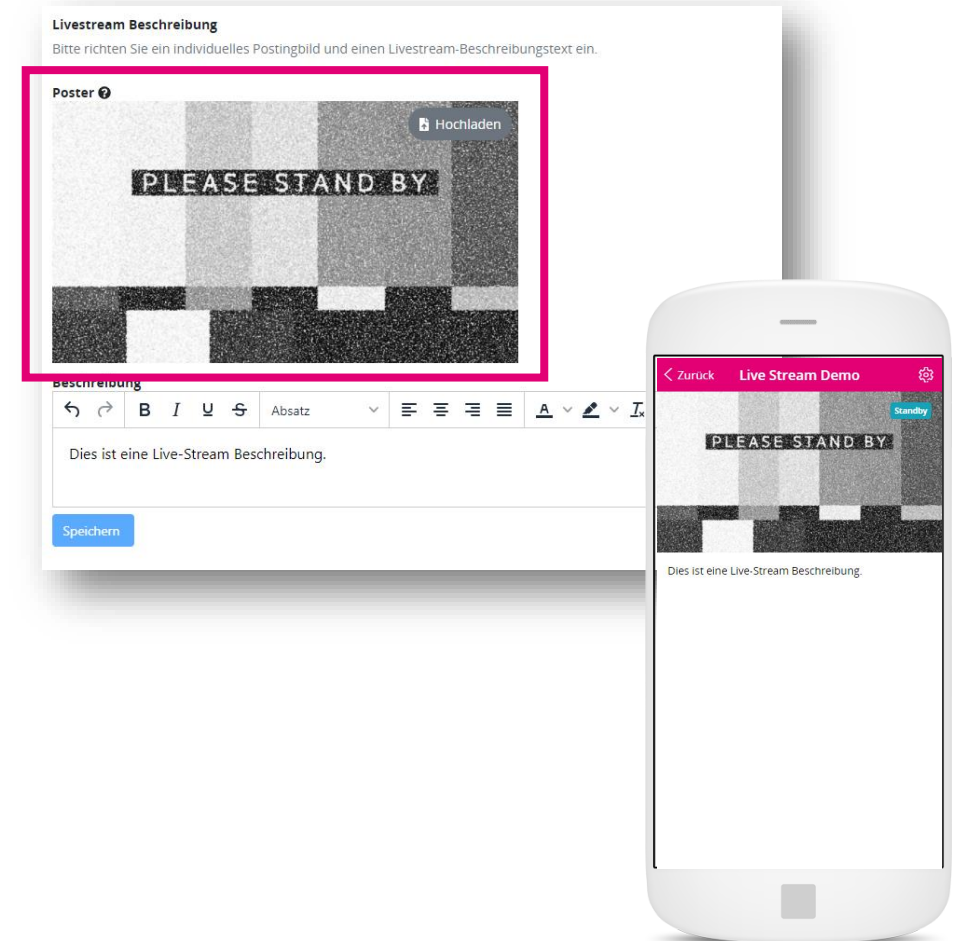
Livestream Beschreibung

Bitte richten Sie ein individuelles Postingbild und einen Livestream-Beschreibungstext ein.

Poster

Hochladen

PLEASE STAND BY

Beschreibung

B I U S Absatz

Dies ist eine Live-Stream Beschreibung.

Speichern

< Zurück Live Stream Demo

Standby

PLEASE STAND BY

Dies ist eine Live-Stream Beschreibung.